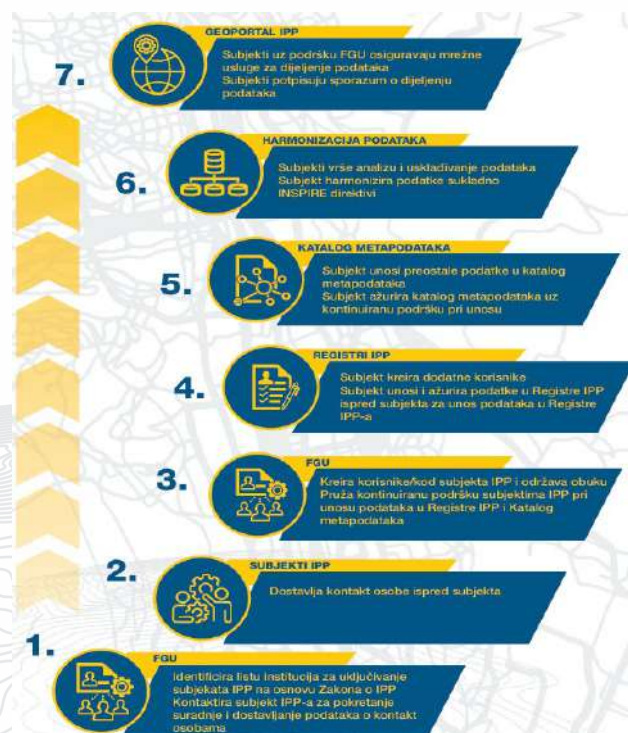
7.

GEOPORTAL IPP

Subjekti uz podršku FGU osiguravaju mrežne usluge za dijeljenje podataka
Subjekti potpisuju sporazum o dijeljenju podataka

6.

HARMONIZACIJA PODATAKA

Subjekti vrše analizu i usklađivanje podataka
Subjekt harmonizira podatke sukladno INSPIRE direktivi

5.

KATALOG METAPODATAKA

Subjekt unosi preostale podatke u katalog metapodataka
Subjekt ažurira katalog metapodataka uz kontinuiranu podršku pri unosu

4.

REGISTRI IPP

Subjekt kreira dodatne korisnike
Subjekt unosi i ažurira podatke u Registre IPP ispred subjekta za unos podataka u Registre IPP-a

3.

FGU

Kreira korisnike/kod subjekta IPP i održava obuku
Pruža kontinuiranu podršku subjektima IPP pri unosu podataka u Registre IPP i Katalog metapodataka

2.

SUBJEKTI IPP

Dostavlja kontakt osobe ispred subjekta

1.

FGU

Identificira listu institucija za uključivanje subjekata IPP na osnovu Zakona o IPP
Kontaktira subjekt IPP-a za pokretanje suradnje i dostavljanje podataka o kontakt osobama